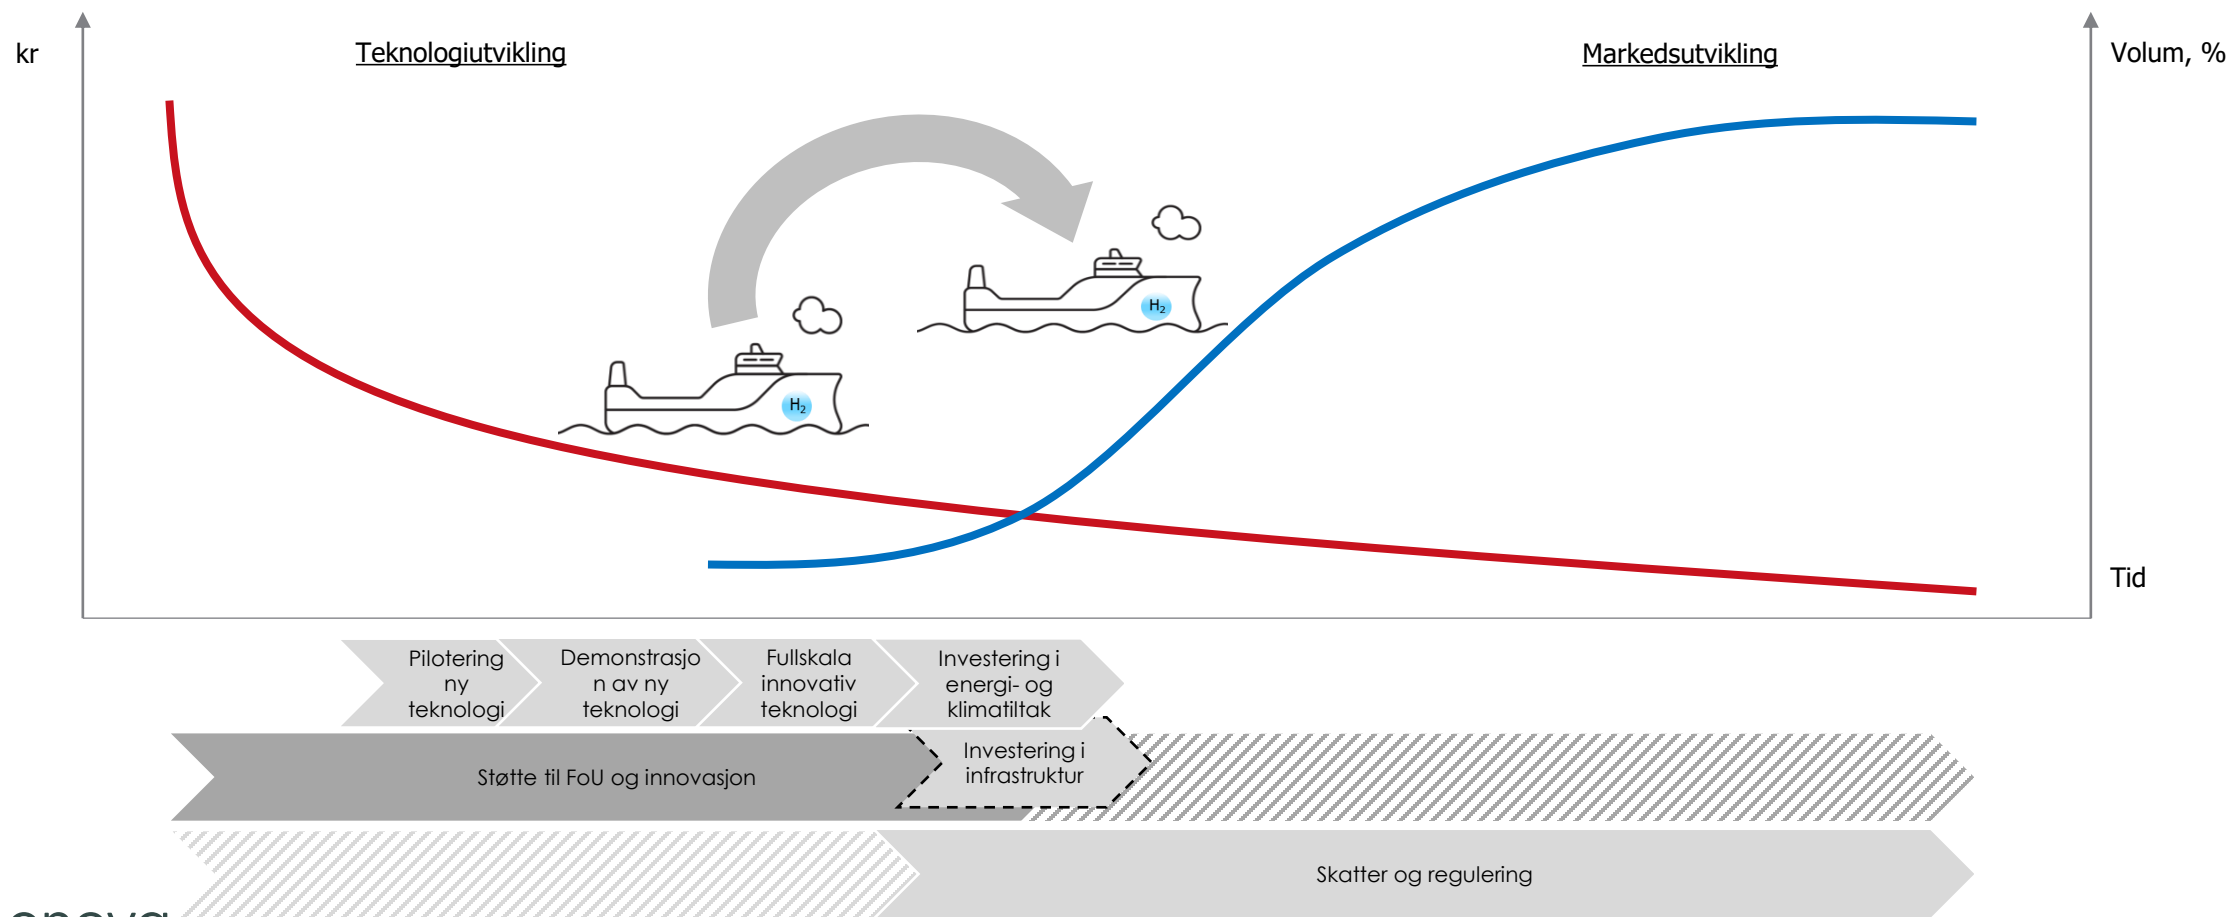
kr

Teknologiutvikling

Markedsutvikling

Volum, %

$H_2$

$H_2$

Tid

Pilotering ny teknologi

Demonstrasjon av ny teknologi

Fullskala innovativ teknologi

Investering i energi- og klimatiltak

Investering i infrastruktur

Støtte til FoU og innovasjon

Skatter og regulering

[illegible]